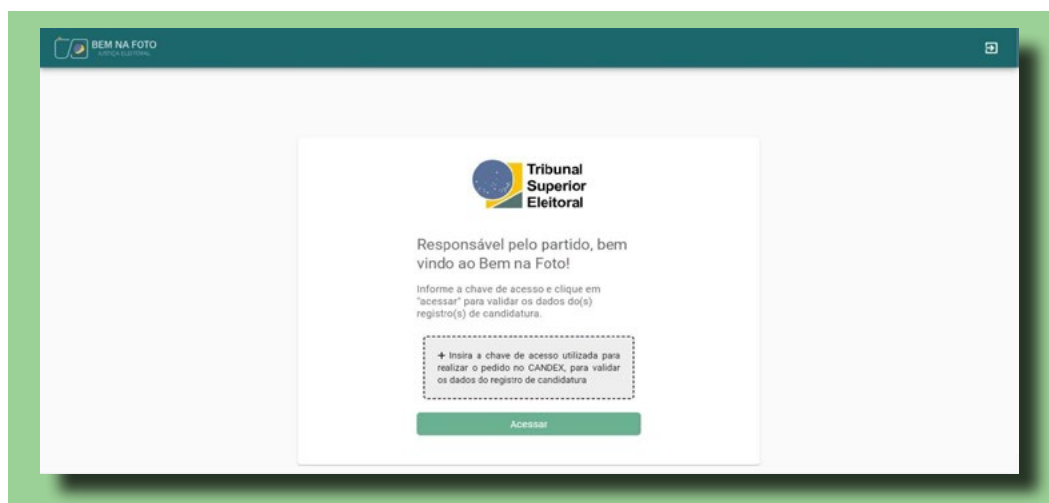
BEM NA FOTO
JUSTIÇA ELEITORAL

Tribunal
Superior
Eleitoral

Responsável pelo partido, bem vindo ao Bem na Foto!

Informe a chave de acesso e clique em "acessar" para validar os dados do(s) registro(s) de candidatura.

+ Insira a chave de acesso utilizada para realizar o pedido no CANDEX, para validar os dados do registro de candidatura

Acessar